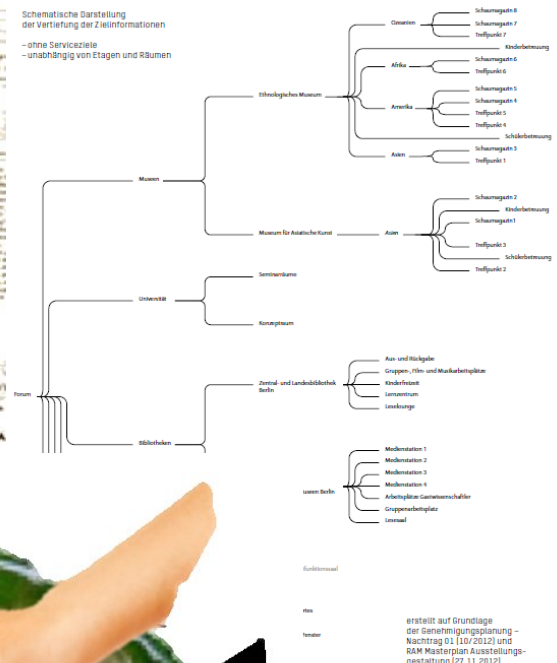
Schematische Darstellung
der Vertiefung der Zielinformationen

– ohne Serviceziele
– unabhängig von Etagen und Räumen

Forum

Museen

Ethnologisches Museum

Ozeanien
Schaumagazin 8
Schaumagazin 7
Treffpunkt 7

Kinderbetreuung

Afrika
Schaumagazin 6
Treffpunkt 6

Amerika
Schaumagazin 5
Schaumagazin 4
Treffpunkt 5
Treffpunkt 4

Schülerbetreuung

Asien
Schaumagazin 3
Treffpunkt 1

Museum für Asiatische Kunst

Asien
Schaumagazin 2
Kinderbetreuung
Schaumagazin 1
Treffpunkt 3
Schülerbetreuung
Treffpunkt 2

Universität

Seminarräume

Konzeptraum

Bibliotheken

Zentral- und Landesbibliothek Berlin

Aus- und Rückgabe
Gruppen-, Film- und Musikarbeitsplätze
Kinderfreizeit
Lernzentrum
Leselounge

useen Berlin

Medienstation 1
Medienstation 2
Medienstation 3
Medienstation 4
Arbeitsplätze Gastwissenschaftler
Gruppenarbeitsplatz
Lesesaal

funktionssaal

rien

heater

erstellt auf Grundlage
der Genehmigungsplanung –
Nachtrag 01 (10/2012) und
RAM Masterplan Ausstellungsgestaltung (27.11.2012)